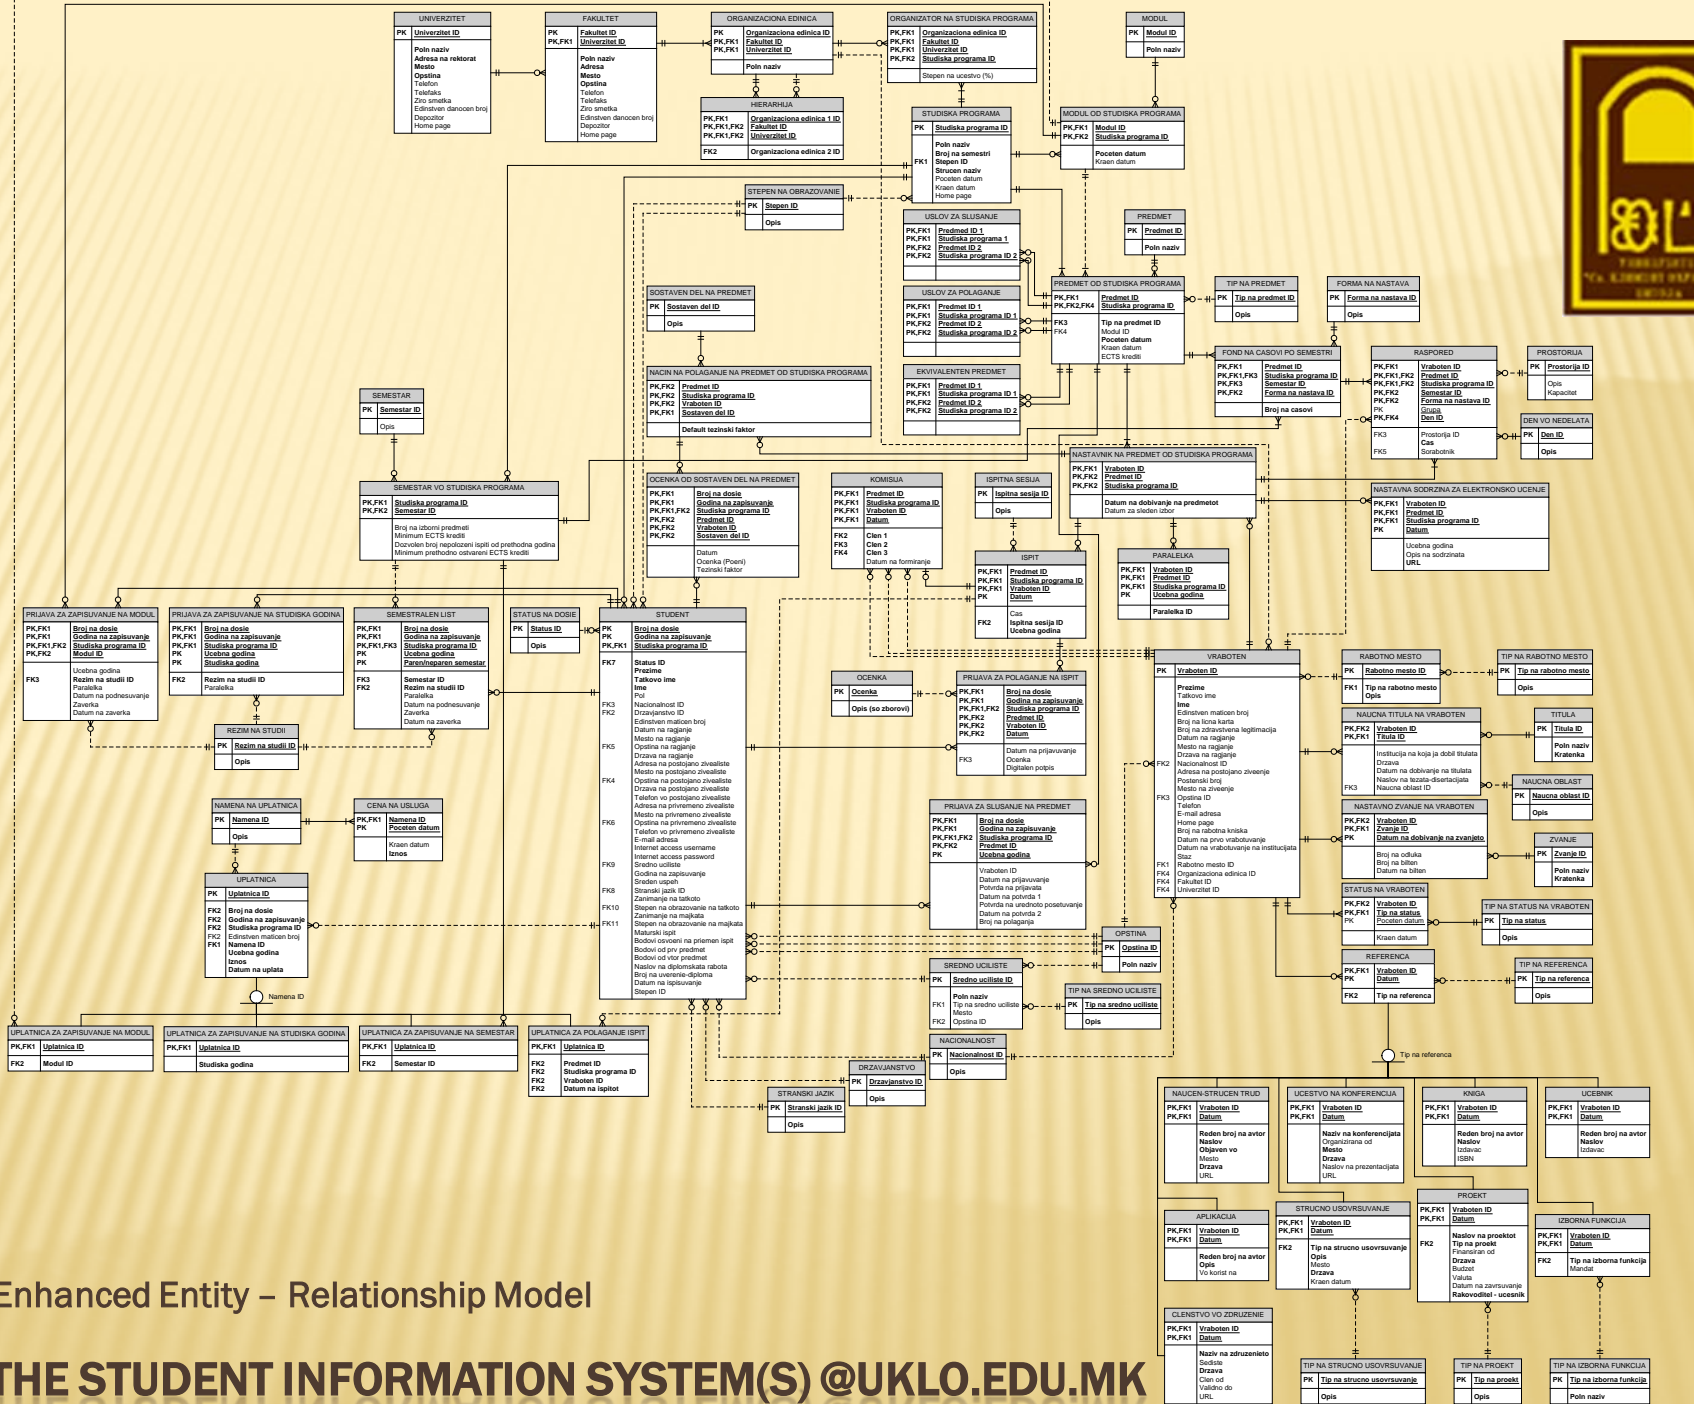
Enhanced Entity – Relationship Model

THE STUDENT INFORMATION SYSTEM(S) @UKLO.EDU.MK

UNIVERZITET
PK Univerzitet ID
Poln naziv
Adresa na rektorat
Mesto
Opstina
Telefon
Telefaks
Ziro smetka
Edinstven danocen broj
Depozitor
Home page

FAKULTET
PK Fakultet ID
PK,FK1 Univerzitet ID
Poln naziv
Adresa
Mesto
Opstina
Telefon
Telefaks
Ziro smetka
Edinstven danocen broj
Depozitor
Home page

ORGANIZACIONA EDINICA
PK Organizaciona edinica ID
PK,FK1 Fakultet ID
PK,FK1 Univerzitet ID
Poln naziv

HIERARHIJA
PK,FK1 Organizaciona edinica 1 ID
PK,FK1,FK2 Fakultet ID
PK,FK1,FK2 Univerzitet ID
FK2 Organizaciona edinica 2 ID

ORGANIZATOR NA STUDISKA PROGRAMA
PK,FK1 Organizaciona edinica ID
PK,FK1 Fakultet ID
PK,FK1 Univerzitet ID
PK,FK2 Studiska programa ID
Stepen na ucestvo (%)

MODUL
PK Modul ID
Poln naziv

STUDISKA PROGRAMA
PK Studiska programa ID
Poln naziv
Broj na semestri
FK1 Stepen ID
Strucen naziv
Pocetan datum
Kraen datum
Home page

MODUL OD STUDISKA PROGRAMA
PK,FK1 Modul ID
PK,FK2 Studiska programa ID
Pocetan datum
Kraen datum

STEPEN NA OBRAZOVANIE
PK Stepen ID
Opis

USLOV ZA SLUSANJE
PK,FK1 Predmet ID 1
PK,FK1 Studiska programa 1
PK,FK2 Predmet ID 2
PK,FK2 Studiska programa ID 2

PREDMET
PK Predmet ID
Poln naziv

SOSTAVEN DEL NA PREDMET
PK Sostaven del ID
Opis

USLOV ZA POLAGANJE
PK,FK1 Predmet ID 1
PK,FK1 Studiska programa ID 1
PK,FK2 Predmet ID 2
PK,FK2 Studiska programa ID 2

PREDMET OD STUDISKA PROGRAMA
PK,FK1 Predmet ID
PK,FK2,FK4 Studiska programa ID
FK3 Tip na predmet ID
FK4 Modul ID
Pocetan datum
Kraen datum
ECTS krediti

TIP NA PREDMET
PK Tip na predmet ID
Opis

FORMA NA NASTAVA
PK Forma na nastava ID
Opis

NACIN NA POLAGANJE NA PREDMET OD STUDISKA PROGRAMA
PK,FK2 Predmet ID
PK,FK2 Studiska programa ID
PK,FK2 Vraboten ID
PK,FK1 Sostaven del ID
Default tezinski faktor

EKVIVALENTEN PREDMET
PK,FK1 Predmet ID 1
PK,FK1 Studiska programa ID 1
PK,FK2 Predmet ID 2
PK,FK2 Studiska programa ID 2

FOND NA CASOVI PO SEMESTRI
PK,FK1 Predmet ID
PK,FK1,FK3 Studiska programa ID
PK,FK3 Semestar ID
PK,FK2 Forma na nastava ID
Broj na casovi

RASPORED
PK,FK1 Vraboten ID
PK,FK1,FK2 Predmet ID
PK,FK1,FK2 Studiska programa ID
PK,FK2 Semestar ID
PK,FK2 Forma na nastava ID
PK Grupa
PK,FK4 Den ID
FK3 Prostorija ID
Cas
FK5 Sorabotnik

PROSTORIJA
PK Prostorija ID
Opis
Kapacitet

DEN VO NEDELATA
PK Den ID
Opis

SEMESTAR
PK Semestar ID
Opis

SEMESTAR VO STUDISKA PROGRAMA
PK,FK1 Studiska programa ID
PK,FK2 Semestar ID
Broj na izborni predmeti
Minimum ECTS krediti
Dozvolen broj nepolozeni ispiti od prethodna godina
Minimum prethodno ostvareni ECTS krediti

OCENKA OD SOSTAVEN DEL NA PREDMET
PK,FK1 Broj na dosie
PK,FK1 Godina na zapisuvanje
PK,FK1,FK2 Studiska programa ID
PK,FK2 Predmet ID
PK,FK2 Vraboten ID
PK,FK2 Sostaven del ID
Datum
Ocenka (Poeni)
Tezinski faktor

KOMISIJA
PK,FK1 Predmet ID
PK,FK1 Studiska programa ID
PK,FK1 Vraboten ID
PK,FK1 Datum
FK2 Clen 1
FK3 Clen 2
FK4 Clen 3
Datum na formiranje

ISPITNA SESIJA
PK Ispitna sesija ID
Opis

NASTAVNIK NA PREDMET OD STUDISKA PROGRAMA
PK,FK1 Vraboten ID
PK,FK2 Predmet ID
PK,FK2 Studiska programa ID
Datum na dobivanje na predmetot
Datum za sleden izbor

NASTAVNA SODRZINA ZA ELEKTRONSKO UCENJE
PK,FK1 Vraboten ID
PK,FK1 Predmet ID
PK,FK1 Studiska programa ID
PK Datum
Ucebna godina
Opis na sodrzinata
URL

ISPIT
PK,FK1 Predmet ID
PK,FK1 Studiska programa ID
PK,FK1 Vraboten ID
PK Datum
Cas
FK2 Ispitna sesija ID
Ucebna godina

PARALELKA
PK,FK1 Vraboten ID
PK,FK1 Predmet ID
PK,FK1 Studiska programa ID
PK Ucebna godina
Paralelka ID

PRIJAVA ZA ZAPISUVANJE NA MODUL
PK,FK1 Broj na dosie
PK,FK1 Godina na zapisuvanje
PK,FK1,FK2 Studiska programa ID
PK,FK2 Modul ID
Ucebna godina
FK3 Rezim na studii ID
Paralelka
Datum na podnesuvanje
Zaverka
Datum na zaverka

PRIJAVA ZA ZAPISUVANJE NA STUDISKA GODINA
PK,FK1 Broj na dosie
PK,FK1 Godina na zapisuvanje
PK,FK1 Studiska programa ID
PK Ucebna godina
PK Studiska godina
FK2 Rezim na studii ID
Paralelka

SEMESTRALEN LIST
PK,FK1 Broj na dosie
PK,FK1 Godina na zapisuvanje
PK,FK1,FK3 Studiska programa ID
PK Ucebna godina
PK Paren/neparen semestar
FK3 Semestar ID
FK2 Rezim na studii ID
Paralelka
Datum na podnesuvanje
Zaverka
Datum na zaverka

STATUS NA DOSIE
PK Status ID
Opis

STUDENT
PK Broj na dosie
PK Godina na zapisuvanje
PK,FK1 Studiska programa ID
FK7 Status ID
Prezime
Tatkovo ime
Ime
Pol
FK3 Nacionalnost ID
FK2 Drzavjanstvo ID
Edinstven maticen broj
Datum na ragjanje
Mesto na ragjanje
FK5 Opstina na ragjanje
Drzava na ragjanje
Adresa na postojano ziveaiste
Mesto na postojano ziveaiste
FK4 Opstina na postojano ziveaiste
Drzava na postojano ziveaiste
Telefon vo postojano ziveaiste
Adresa na privremeno ziveaiste
Mesto na privremeno ziveaiste
FK6 Opstina na privremeno ziveaiste
Telefon vo privremeno ziveaiste
E-mail adresa
Internet access username
Internet access password
FK9 Sredno uciliste
Godina na zapisuvanje
Sreden uspeh
FK8 Stranski jazik ID
Zanimanje na tatkoto
FK10 Stepen na obrazovanie na tatkoto
Zanimanje na majkata
FK11 Stepen na obrazovanie na majkata
Maturski ispit
Bodovi osvoeni na priemen ispit
Bodovi od priv predmet
Bodovi od vtor predmet
Naslov na diplomskata rabota
Broj na uverenie-diploma
Datum na ispisuvanje
Stepen ID

REZIM NA STUDII
PK Rezim na studii ID
Opis

OCENKA
PK Ocenka
Opis (so zborovi)

PRIJAVA ZA POLAGANJE NA ISPIT
PK,FK1 Broj na dosie
PK,FK1 Godina na zapisuvanje
PK,FK1,FK2 Studiska programa ID
PK,FK2 Predmet ID
PK,FK2 Vraboten ID
PK,FK2 Datum
FK3 Datum na prijavuvanje
Ocenka
Digitalen potpis

VRABOTEN
PK Vraboten ID
Prezime
Tatkovo ime
Ime
Edinstven maticen broj
Broj na licna karta
Broj na zdravstvena legitimacija
Datum na ragjanje
Mesto na ragjanje
FK2 Drzava na ragjanje
Postenski broj
Mesto na ziveenje
Nacionalnost ID
Adresa na postojano ziveenje
FK3 Opstina ID
Telefon
E-mail adresa
Home page
Broj na rabotna kniska
Datum na prvo vrabotuvanje
Datum na vrabotuvanje na institucijata
Staz
FK1 Rabotno mesto ID
FK4 Organizaciona edinica ID
FK4 Fakultet ID
FK4 Univerzitet ID

RABOTNO MESTO
PK Rabotno mesto ID
FK1 Tip na rabotno mesto
Opis

TIP NA RABOTNO MESTO
PK Tip na rabotno mesto
Opis

NAUCNA TITULA NA VRABOTEN
PK,FK2 Vraboten ID
PK,FK1 Titula ID
Institucija na koja ja dobil titulata
Drzava
Datum na dobivanje na titulata
Naslov na tezata-disertacija
FK3 Naucna oblast ID

TITULA
PK Titula ID
Poln naziv
Kratenka

NAUCNA OBLAST
PK Naucna oblast ID
Opis

NASTAVNO ZVANJE NA VRABOTEN
PK,FK2 Vraboten ID
PK,FK1 Zvanje ID
PK Datum na dobivanje na zvanjeto
Broj na odluka
Broj na bilten
Datum na bilten

ZVANJE
PK Zvanje ID
Poln naziv
Kratenka

STATUS NA VRABOTEN
PK,FK2 Vraboten ID
PK,FK1 Tip na status
PK Pocetan datum
Kraen datum

TIP NA STATUS NA VRABOTEN
PK Tip na status
Opis

REFERENCA
PK,FK1 Vraboten ID
PK Datum
FK2 Tip na referenca

TIP NA REFERENCA
PK Tip na referenca
Opis

PRIJAVA ZA SLUSANJE NA PREDMET
PK,FK1 Broj na dosie
PK,FK1 Godina na zapisuvanje
PK,FK1,FK2 Studiska programa ID
PK,FK2 Predmet ID
PK Ucebna godina
Vraboten ID
Datum na prijavuvanje
Potvrda na prijavata
Datum na potvrda 1
Potvrda na urednoto posetuvanje
Datum na potvrda 2
Broj na polaganja

OPSTINA
PK Opstina ID
Poln naziv

NAMENA NA UPLATNICA
PK Namena ID
Opis

CENA NA USLUGA
PK,FK1 Namena ID
PK Pocetan datum
Kraen datum
Iznos

UPLATNICA
PK Uplatnica ID
FK2 Broj na dosie
FK2 Godina na zapisuvanje
FK2 Studiska programa ID
FK2 Edinstven maticen broj
FK1 Namena ID
Ucebna godina
Iznos
Datum na uplata

Namena ID

SREDNO UCILISTE
PK Sredno uciliste ID
Poln naziv
FK1 Tip na sredno uciliste
Mesto
FK2 Opstina ID

TIP NA SREDNO UCILISTE
PK Tip na sredno uciliste
Opis

NACIONALNOST
PK Nacionalnost ID
Opis

DRZAVJANSTVO
PK Drzavjanstvo ID
Opis

STRANSKI JAZIK
PK Stranski jazik ID
Opis

UPLATNICA ZA ZAPISUVANJE NA MODUL
PK,FK1 Uplatnica ID
FK2 Modul ID

UPLATNICA ZA ZAPISUVANJE NA STUDISKA GODINA
PK,FK1 Uplatnica ID
Studiska godina

UPLATNICA ZA ZAPISUVANJE NA SEMESTAR
PK,FK1 Uplatnica ID
FK2 Semestar ID

UPLATNICA ZA POLAGANJE ISPIT
PK,FK1 Uplatnica ID
FK2 Predmet ID
FK2 Studiska programa ID
FK2 Vraboten ID
FK2 Datum na ispitot

Tip na referenca

NAUCEN-STRUCEN TRUD
PK,FK1 Vraboten ID
PK,FK1 Datum
Reden broj na avtor
Naslov
Objaven vo
Mesto
Drzava
URL

UCESTVO NA KONFERENCIJA
PK,FK1 Vraboten ID
PK,FK1 Datum
Naziv na konferencijata
Organizirana od
Mesto
Drzava
Naslov na prezentacijata
URL

KNIGA
PK,FK1 Vraboten ID
PK,FK1 Datum
Reden broj na avtor
Naslov
Izdavac
ISBN

UCEBNIK
PK,FK1 Vraboten ID
PK,FK1 Datum
Reden broj na avtor
Naslov
Izdavac

APLIKACIJA
PK,FK1 Vraboten ID
PK,FK1 Datum
Reden broj na avtor
Opis
Vo korist na

STRUCNO USOVRSUVANJE
PK,FK1 Vraboten ID
PK,FK1 Datum
FK2 Tip na strucno usovrsuvanje
Opis
Mesto
Drzava
Kraen datum

PROEKT
PK,FK1 Vraboten ID
PK,FK1 Datum
Naslov na proektot
FK2 Tip na proekt
Finansiran od
Drzava
Budzet
Valuta
Datum na zavrsuvanje
Rakovoditel - ucesnik

IZBORNA FUNKCIJA
PK,FK1 Vraboten ID
PK,FK1 Datum
FK2 Tip na izborna funkcija
Mandat

CLENSTVO VO ZDRUZENIE
PK,FK1 Vraboten ID
PK,FK1 Datum
Naziv na zdruzenieto
Sediste
Drzava
Clen od
Validno do
URL

TIP NA STRUCNO USOVRSUVANJE
PK Tip na strucno usovrsuvanje
Opis

TIP NA PROEKT
PK Tip na proekt
Opis

TIP NA IZBORNA FUNKCIJA
PK Tip na izborna funkcija
Poln naziv